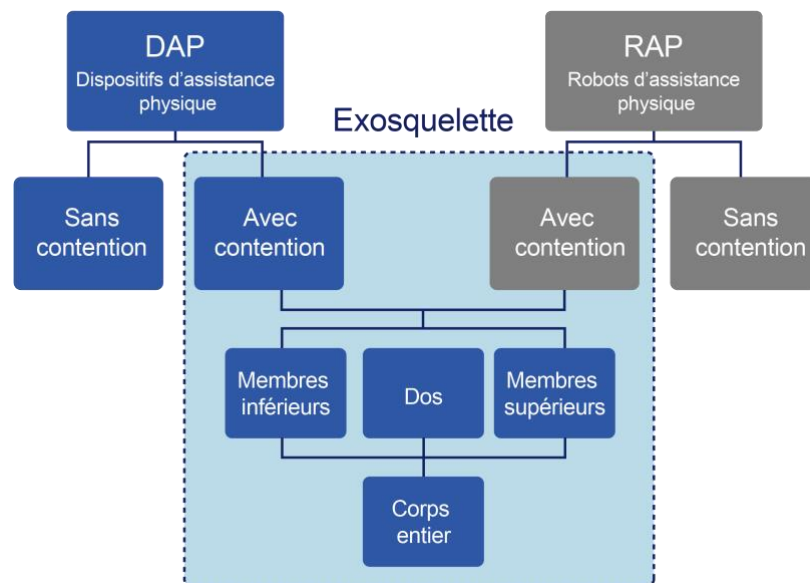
DAP
Dispositifs d’assistance physique

RAP
Robots d’assistance physique

Exosquelette

Sans contention

Avec contention

Avec contention

Sans contention

Membres inférieurs

Dos

Membres supérieurs

Corps entier